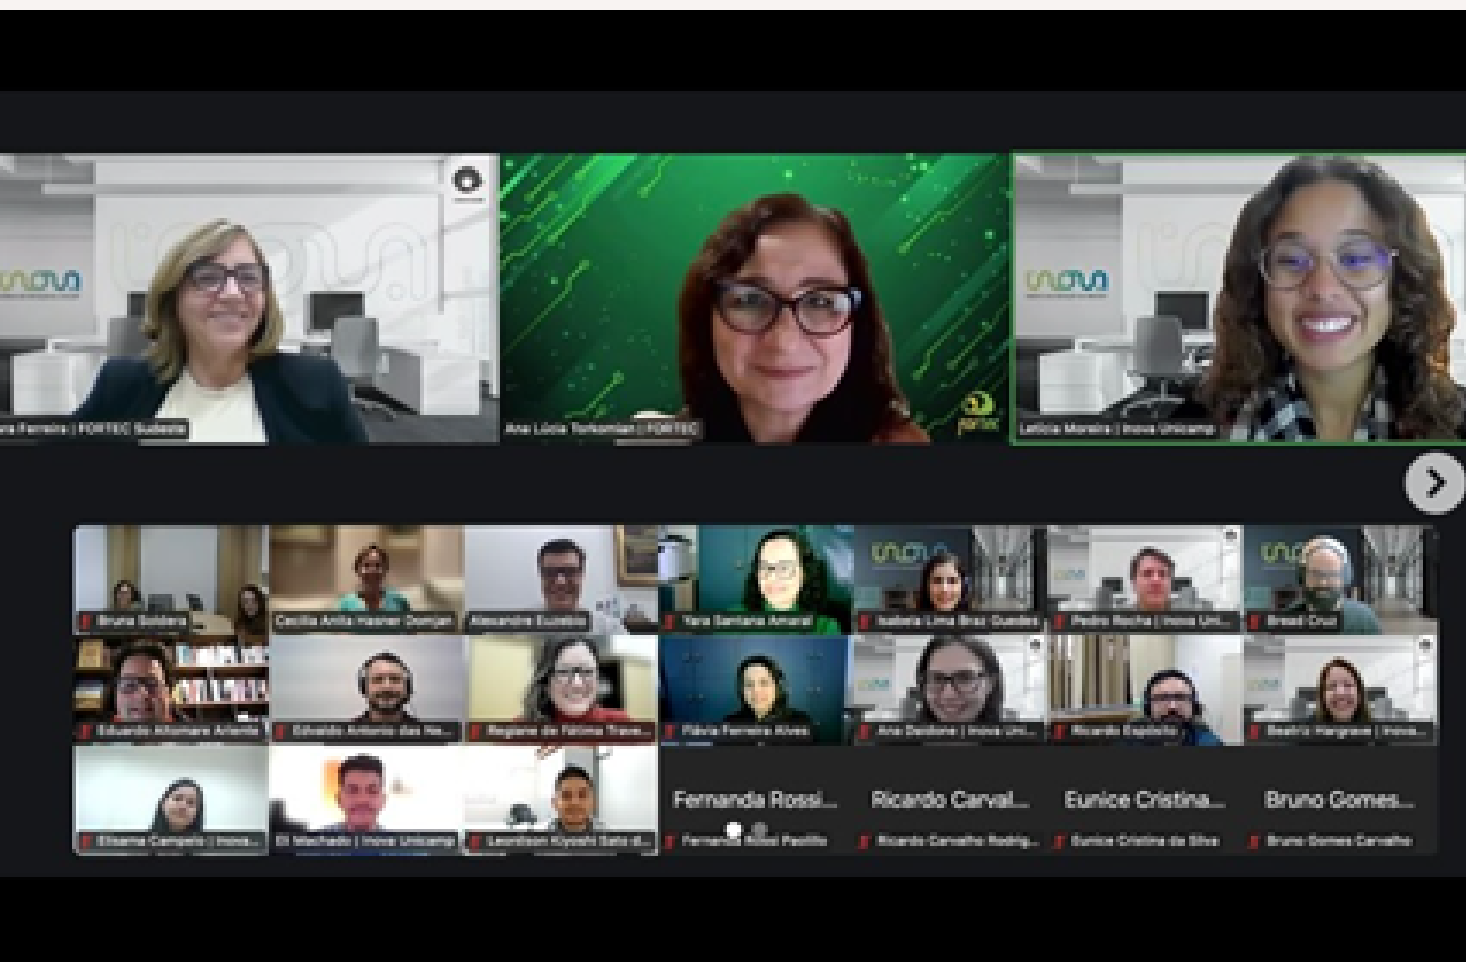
inova

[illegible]ra Ferreira | FORTEC Sudeste

Ana Lúcia Torkomian | FORTEC

fortec

inova

Letícia Moreira | Inova Unicamp

Bruna Soldera

Cecília Anita Hasner Domgel

Alexandre Eusébio

Yara Santana Amaral

Isabela Lima Braz Guedes

Pedro Rocha | Inova Uni...

Brasil Cruz

Eduardo Altomare Ariente

Edvaldo Antonio dos Re...

Regiane de Fátima Trava...

Flávia Ferreira Alves

Ana Daldone | Inova Uni...

Ricardo Espósito

Beatriz Hargrave | Inova...

Elisama Campelo | Inova...

Eli Machado | Inova Unicamp

Leonilson Kiyoshi Sato d...

Fernanda Rossi...

Fernanda Rossi Padilla

Ricardo Carval...

Ricardo Carvalho Rodrig...

Eunice Cristina...

Eunice Cristina da Silva

Bruno Gomes...

Bruno Gomes Carvalho